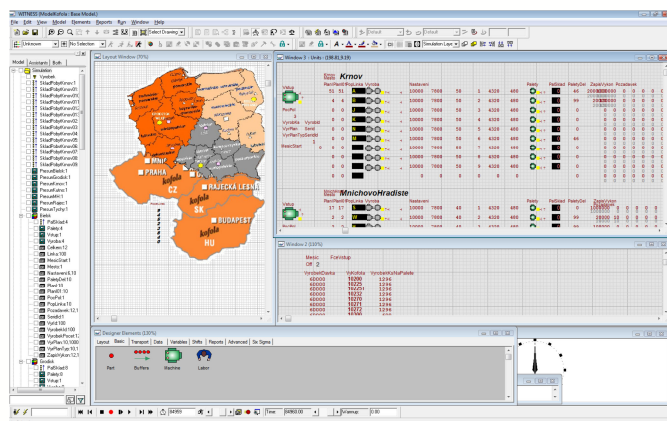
WITNESS (ModelKofola - Basic Model)

File Edit View Model Elements Reports Run Window Help

Select Drawing

Unknown No Selection

Default Default

Simulation Layer

Model Accounts Blob

Simulation
Vyrobek
SkladPobocKrnov1
SkladPobocKrnov01
SkladPobocKrnov02
SkladPobocKrnov03
SkladPobocKrnov04
SkladPobocKrnov05
SkladPobocKrnov06
SkladPobocKrnov07
SkladPobocKrnov08
SkladPobocKrnov09
PrecusBelsk1
PrecusGodzi1
PrecusKrnov1
PrecusKofol1
PrecusMni1
PrecusPraha1
PrecusTychy1
Belsk
PaBSklad4
Palety4
Vstup1
Vyroba4
Celkem12
Linka100
MesicStart1
Mesic1
Nastaveni8,10
ZasobyDel10
Plnit14
PlnitDel10
PocPol1
PocLinka10
Pozadavek12,1
Sendis1
Vyrlt100
VyrobekVel100
VyrobekPocet1
VyrPlan10,1000
VyrPlanVyp10,1
ZapisVykon12,1
Grodisk
PaBSklad9
Palety9
Vstup1

Layout Window (70%)

MNIŠ
PRAHA
CZ
kofola
HRAJECKA LESNÁ
SK
BUDAPEST
kofola
HU

Window 3 - Units (198,61,9,19)

Krnov

Vstup
PocPol
Vyroba
VyrPlan
VyrPlanPozadavek
MesicStart

Palety
PaSklad
PaletyDel
ZapisVykon
Pozadavek

MnichovoHradiste

Window 2 (100%)

Mesic
Off 2
VyrobekDavka
VyrKofola
VyrobekKofolaPalete

Designer Elements (100%)

Layout Basic Transport Data Variables Shifts Reports Advanced Six Sigma

Part
Buffers
Machine
Labor

Time: 84960.00
Viewup 0.00